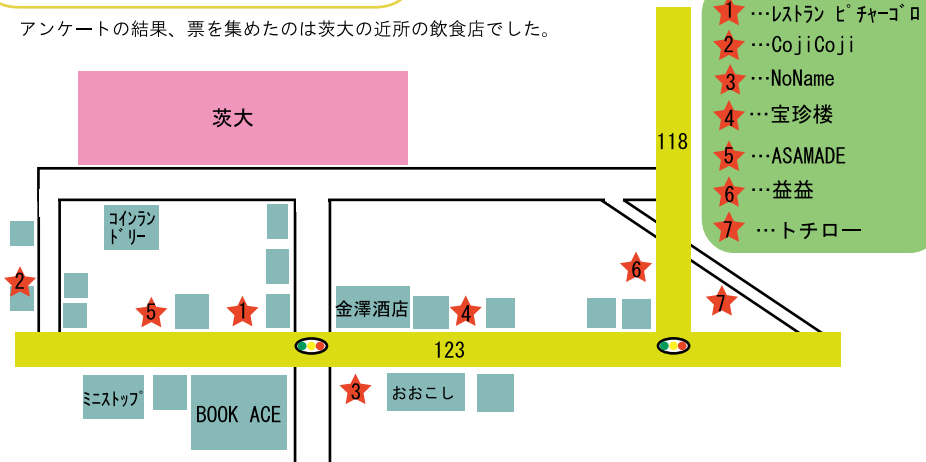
アンケートの結果、票を集めたのは茨大の近所の飲食店でした。

1 …レストラン ピチャーゴロ
2 …CojiCoji
3 …NoName
4 …宝珍楼
5 …ASAMADE
6 …益益
7 …トチロー

茨大

118

コインランドリー

2

5

1

金澤酒店

4

6

7

123

ミニストップ

BOOK ACE

3

おおこし